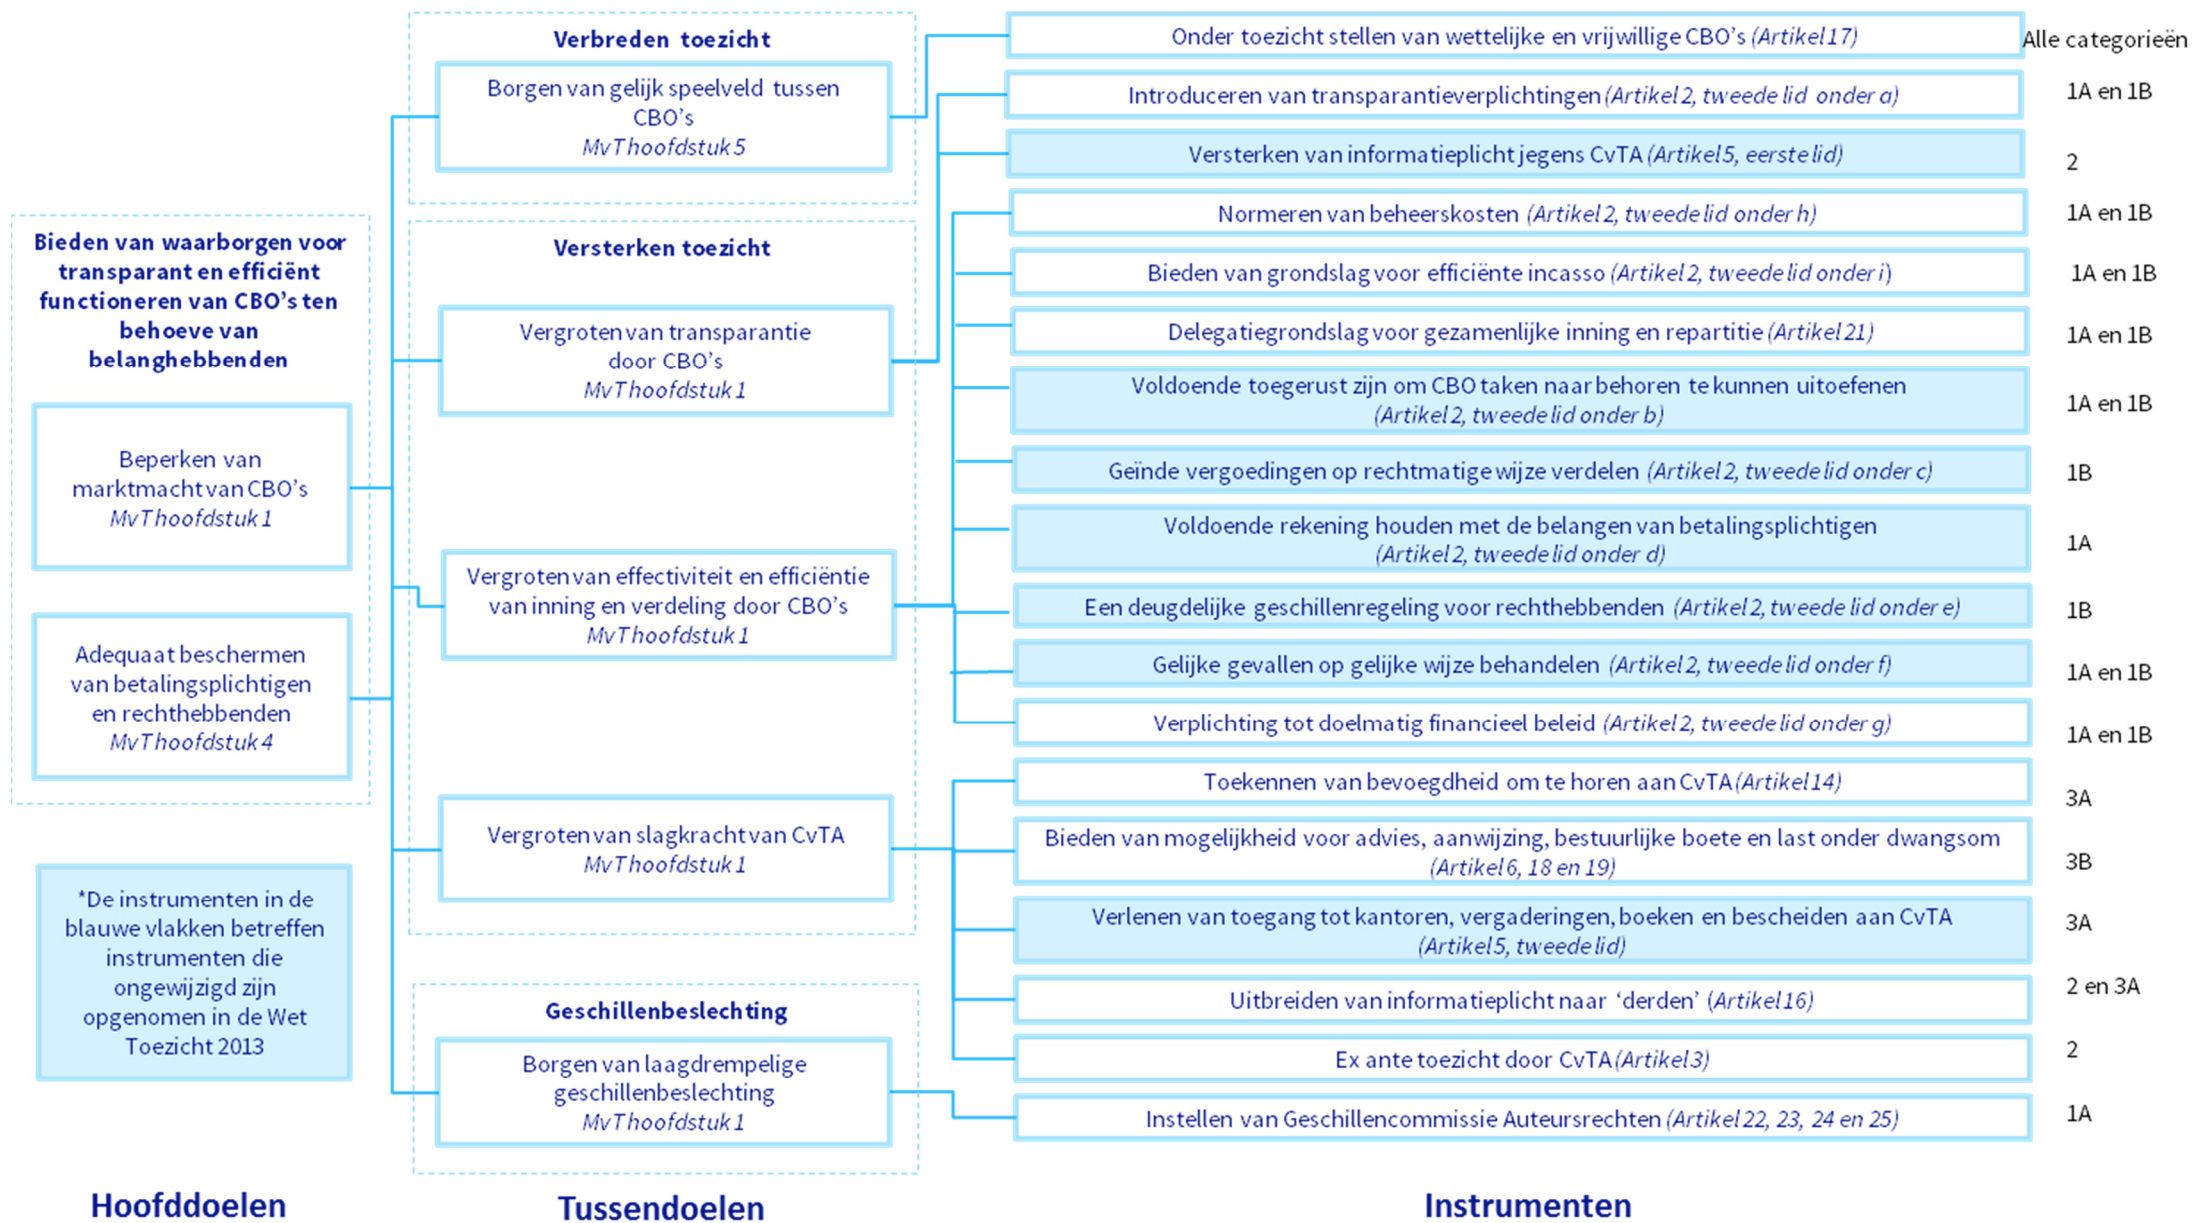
Bieden van waarborgen voor transparant en efficiënt functioneren van CBO's ten behoeve van belanghebbenden

Beperken van marktmacht van CBO's
MvT hoofdstuk 1

Adequaat beschermen van betalingsplichtigen en rechthebbenden
MvT hoofdstuk 4

*De instrumenten in de blauwe vlakken betreffen instrumenten die ongewijzigd zijn opgenomen in de Wet Toezicht 2013

Hoofddoelen

Verbreden toezicht

Borgen van gelijk speelveld tussen CBO's
MvT hoofdstuk 5

Versterken toezicht

Vergroten van transparantie door CBO's
MvT hoofdstuk 1

Vergroten van effectiviteit en efficiëntie van inning en verdeling door CBO's
MvT hoofdstuk 1

Vergroten van slagkracht van CvTA
MvT hoofdstuk 1

Geschillenbeslechting

Borgen van laagdrempelige geschillenbeslechting
MvT hoofdstuk 1

Tussendoelen

Onder toezicht stellen van wettelijke en vrijwillige CBO's (Artikel 17) | Alle categorieën

Introduceren van transparantieverplichtingen (Artikel 2, tweede lid onder a) | 1A en 1B

Versterken van informatieplicht jegens CvTA (Artikel 5, eerste lid) | 2

Normeren van beheerskosten (Artikel 2, tweede lid onder h) | 1A en 1B

Bieden van grondslag voor efficiënte incasso (Artikel 2, tweede lid onder i) | 1A en 1B

Delegatiegrondslag voor gezamenlijke inning en repartitie (Artikel 21) | 1A en 1B

Voldoende toegerust zijn om CBO taken naar behoren te kunnen uitoefenen (Artikel 2, tweede lid onder b) | 1A en 1B

Geïnde vergoedingen op rechtmatige wijze verdelen (Artikel 2, tweede lid onder c) | 1B

Voldoende rekening houden met de belangen van betalingsplichtigen (Artikel 2, tweede lid onder d) | 1A

Een deugdelijke geschillenregeling voor rechthebbenden (Artikel 2, tweede lid onder e) | 1B

Gelijke gevallen op gelijke wijze behandelen (Artikel 2, tweede lid onder f) | 1A en 1B

Verplichting tot doelmatig financieel beleid (Artikel 2, tweede lid onder g) | 1A en 1B

Toekennen van bevoegdheid om te horen aan CvTA (Artikel 14) | 3A

Bieden van mogelijkheid voor advies, aanwijzing, bestuurlijke boete en last onder dwangsom (Artikel 6, 18 en 19) | 3B

Verlenen van toegang tot kantoren, vergaderingen, boeken en bescheiden aan CvTA (Artikel 5, tweede lid) | 3A

Uitbreiden van informatieplicht naar 'derden' (Artikel 16) | 2 en 3A

Ex ante toezicht door CvTA (Artikel 3) | 2

Instellen van Geschillencommissie Auteursrechten (Artikel 22, 23, 24 en 25) | 1A

Instrumenten